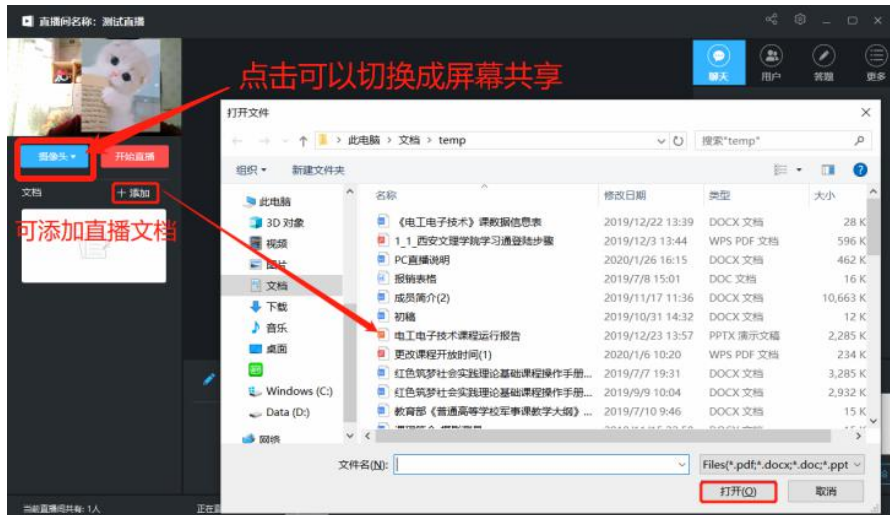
直播间名称：测试直播

点击可以切换成屏幕共享

聊天　用户　答题　更多

摄像头 ▾　开始直播

文档　＋添加

可添加直播文档

打开文件

← → ↑ 此电脑 > 文档 > temp

搜索"temp"

组织 ▾　新建文件夹

此电脑
3D 对象
视频
图片
文档
下载
音乐
桌面
Windows (C:)
Data (D:)
网络

| 名称 | 修改日期 | 类型 | 大小 |
|---|---|---|---|
| 《电工电子技术》课数据信息表 | 2019/12/22 13:39 | DOCX 文档 | 28 K |
| 1_1_西安文理学院学习通登陆步骤 | 2019/12/3 13:44 | WPS PDF 文档 | 596 K |
| PC直播说明 | 2020/1/26 16:15 | DOCX 文档 | 462 K |
| 报销表格 | 2019/7/8 15:01 | DOC 文档 | 16 K |
| 成员简介(2) | 2019/11/17 11:36 | DOCX 文档 | 10,663 K |
| 初稿 | 2019/10/31 14:32 | DOCX 文档 | 12 K |
| 电工电子技术课程运行报告 | 2019/12/23 13:57 | PPTX 演示文稿 | 2,285 K |
| 更改课程开放时间(1) | 2020/1/6 10:20 | WPS PDF 文档 | 234 K |
| 红色筑梦社会实践理论基础课程操作手册... | 2019/7/7 19:31 | DOCX 文档 | 3,285 K |
| 红色筑梦社会实践理论基础课程操作手册... | 2019/9/10 10:04 | DOCX 文档 | 2,932 K |
| 教育部《普通高等学校军事课教学大纲》... | 2019/7/10 9:46 | DOCX 文档 | 15 K |

文件名(N):　Files(*.pdf;*.docx;*.doc;*.ppt ▾

打开(O)　取消

当前直播间共有: 1人